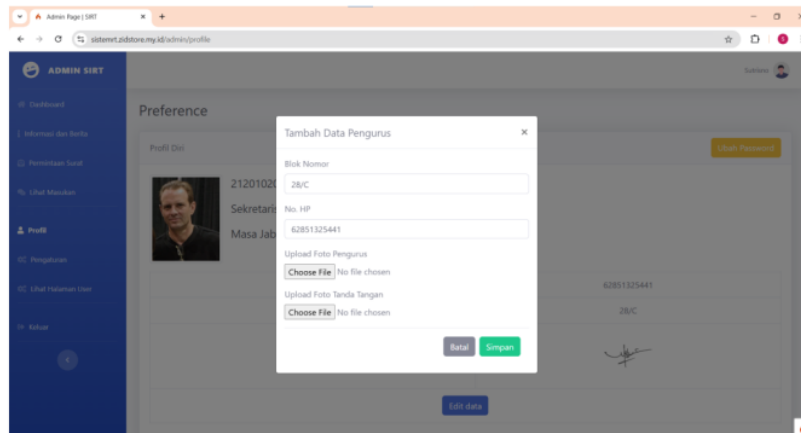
Admin Page | SIRT
sistemrt.zidstore.my.id/admin/profile

ADMIN SIRT

Dashboard
Informasi dan Berita
Permintaan Surat
Lihat Masukan
Profil
Pengaturan
Lihat Halaman User
Keluar

Subhan

Preference

Profil Diri

Ubah Password

21201020
Sekretaris
Masa Jab

62851325441
28/C

Edit data

Tambah Data Pengurus

Blok Nomor
28/C

No. HP
62851325441

Upload Foto Pengurus
Choose File No file chosen

Upload Foto Tanda Tangan
Choose File No file chosen

Batal
Simpan